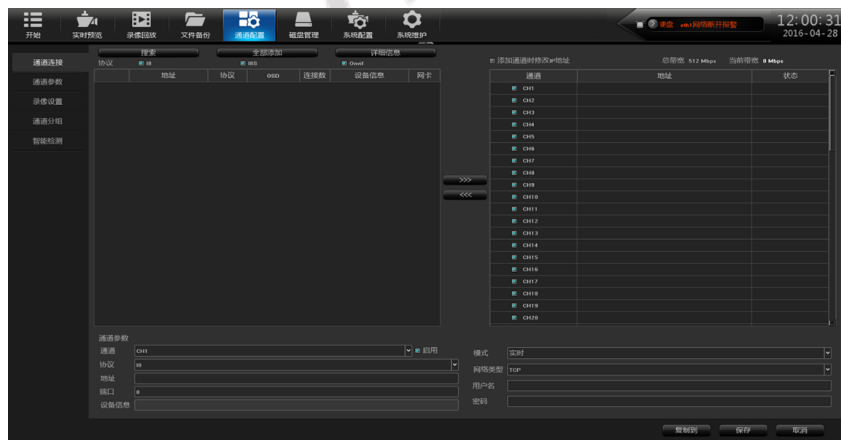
开始 实时预览 录像回放 文件备份 通道配置 磁盘管理 系统配置 系统维护

录像 eth网络断开报警 12:00:31 2016-04-28

通道连接
通道参数
录像设置
通道分组
智能检测

搜索 全部添加 详细信息
协议 I8 IBS Onvif

| 地址 | 协议 | OSD | 连接数 | 设备信息 | 网卡 |
|---|---|---|---|---|---|

添加通道时修改IP地址 总带宽 512 Mbps 当前带宽 0 Mbps

| 通道 | 地址 | 状态 |
|---|---|---|
| CH1 | | |
| CH2 | | |
| CH3 | | |
| CH4 | | |
| CH5 | | |
| CH6 | | |
| CH7 | | |
| CH8 | | |
| CH9 | | |
| CH10 | | |
| CH11 | | |
| CH12 | | |
| CH13 | | |
| CH14 | | |
| CH15 | | |
| CH16 | | |
| CH17 | | |
| CH18 | | |
| CH19 | | |
| CH20 | | |

>>>
<<<

通道参数
通道 CH1 启用
协议 I8
地址
端口 0
设备信息

模式 实时
网络类型 TCP
用户名
密码

复制到 保存 取消